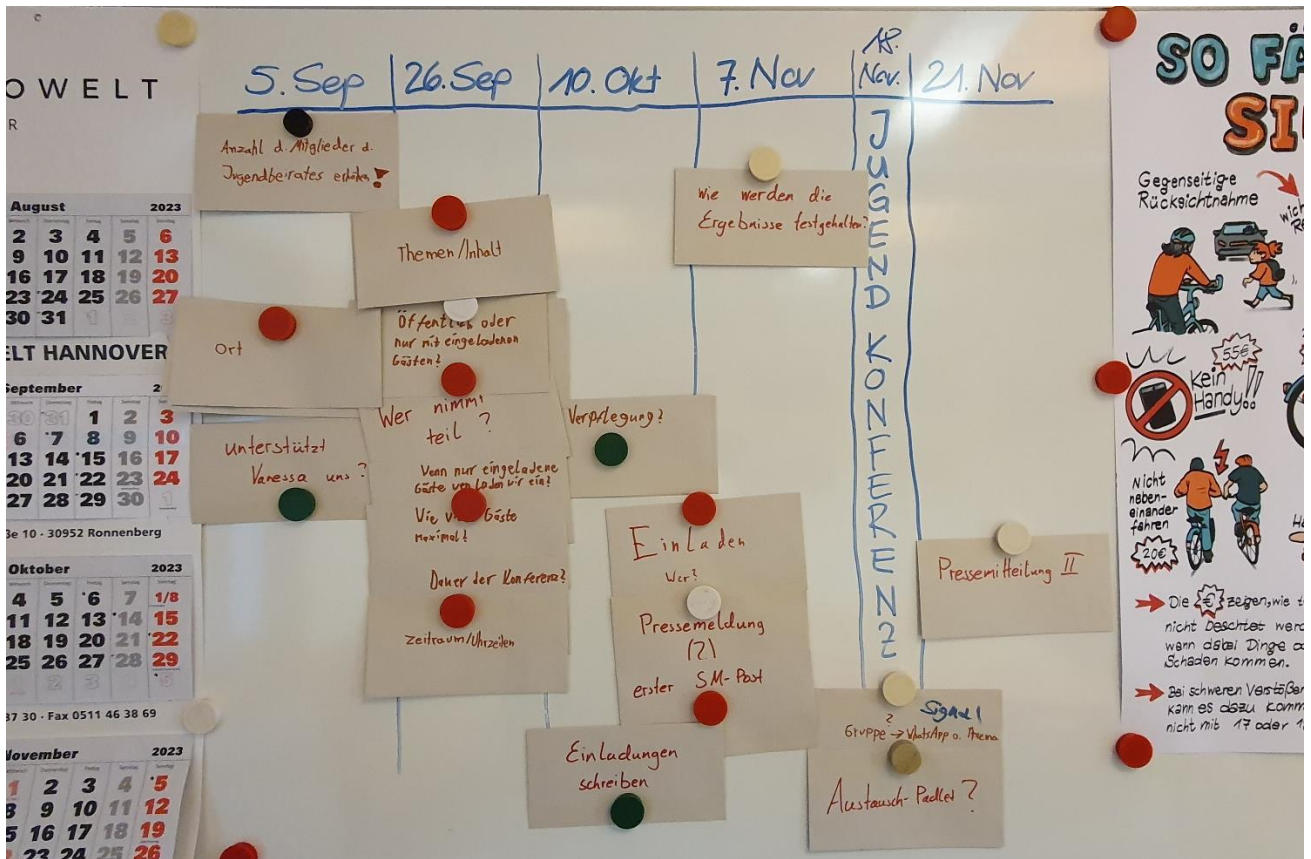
OWELT
R

August 2023
2 3 4 5 6
9 10 11 12 13
16 17 18 19 20
23 24 25 26 27
30 31

ELT HANNOVER

September
1 2 3
6 7 8 9 10
13 14 15 16 17
20 21 22 23 24
27 28 29 30 1

ße 10 · 30952 Ronnenberg

Oktober 2023
4 5 6 7 1/8
11 12 13 14 15
18 19 20 21 22
25 26 27 28 29

37 30 · Fax 0511 46 38 69

November 2023
1 2 3 4 5
8 9 10 11 12
5 16 17 18 19
23 24 25 26

5. Sep | 26. Sep | 10. Okt | 7. Nov | 18. Nov. | 21. Nov

JUGENDKONFERENZ

Anzahl d. Mitglieder d. Jugendbeirates erhöhen!

Themen/Inhalt

Ort

Öffentlich oder nur mit eingeladenen Gästen?

Wer nimmt teil?

Unterstützt Vanessa uns?

Wenn nur eingeladene Gäste wen laden wir ein?

Wie viele Gäste maximal?

Dauer der Konferenz?

Zeitraum/Uhrzeiten

Verpflegung?

Wie werden die Ergebnisse festgehalten?

Einladen
Wer?

Pressemeldung (?)
erster SM-Post

Einladungen schreiben

Signal
Gruppe? → WhatsApp o. Threema

Austausch-Padlet?

Pressemitteilung II

SO F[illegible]
SI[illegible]

Gegenseitige Rücksichtnahme

wich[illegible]
Re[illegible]

55€

Kein Handy!!

Nicht nebeneinander fahren

20€

He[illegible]

Die € zeigen, wie t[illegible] nicht beachtet werd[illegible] wenn dabei Dinge a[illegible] Schaden kommen.

Bei schweren Verstößen kann es dazu komm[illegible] nicht mit 17 oder 1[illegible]